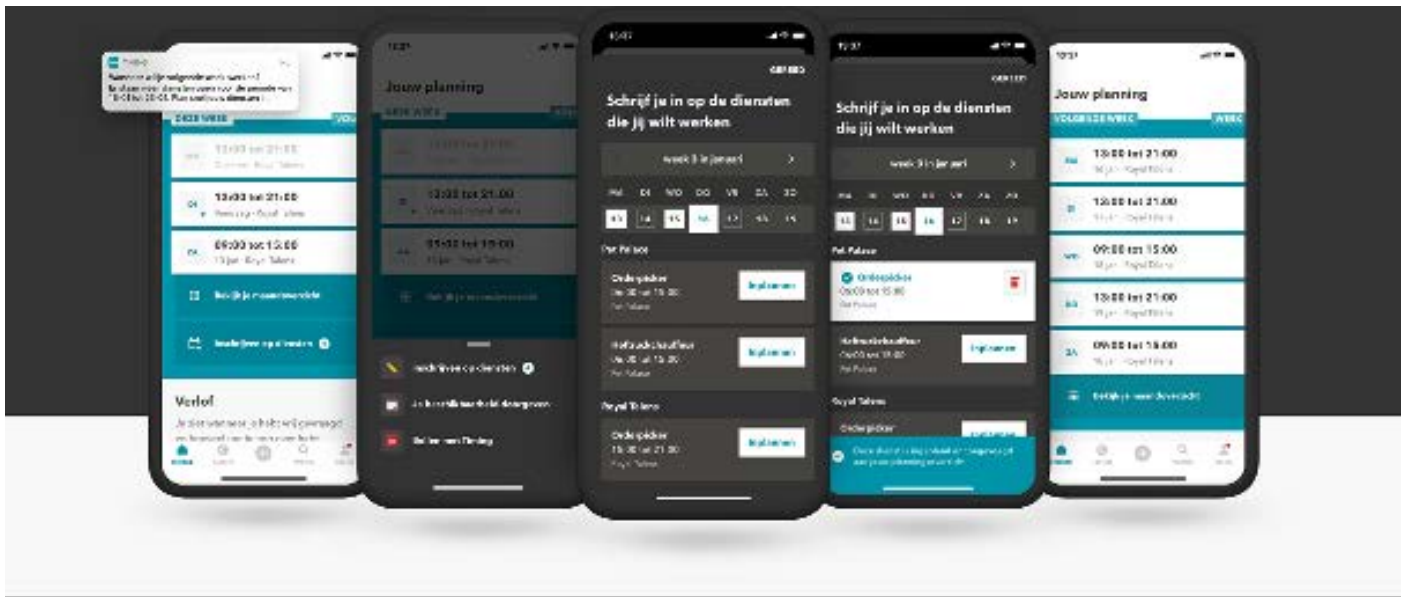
DEZE WEEK

13:00 tot 21:00

13:00 tot 21:00

09:00 tot 15:00

Bekijk je maandoverzicht

Inschrijven op diensten

Verlof

Jouw planning

DEZE WEEK

13:00 tot 21:00

13:00 tot 21:00

09:00 tot 15:00

Inschrijven op diensten

Ik heb dit al doorgegeven

Bellen met Planning

GEREED

Schrijf je in op de diensten die jij wilt werken

week 3 in januari

MA DI WO DO VR ZA ZO

Pet Palace

Orderpicker

Inplannen

Heftruckchauffeur

Inplannen

Royal Tekens

Orderpicker

Inplannen

GEREED

Schrijf je in op de diensten die jij wilt werken

week 3 in januari

Pet Palace

Orderpicker

Heftruckchauffeur

Inplannen

Jouw planning

VOLGENDE WEEK

13:00 tot 21:00

13:00 tot 21:00

09:00 tot 15:00

13:00 tot 21:00

09:00 tot 15:00

Bekijk je maandoverzicht